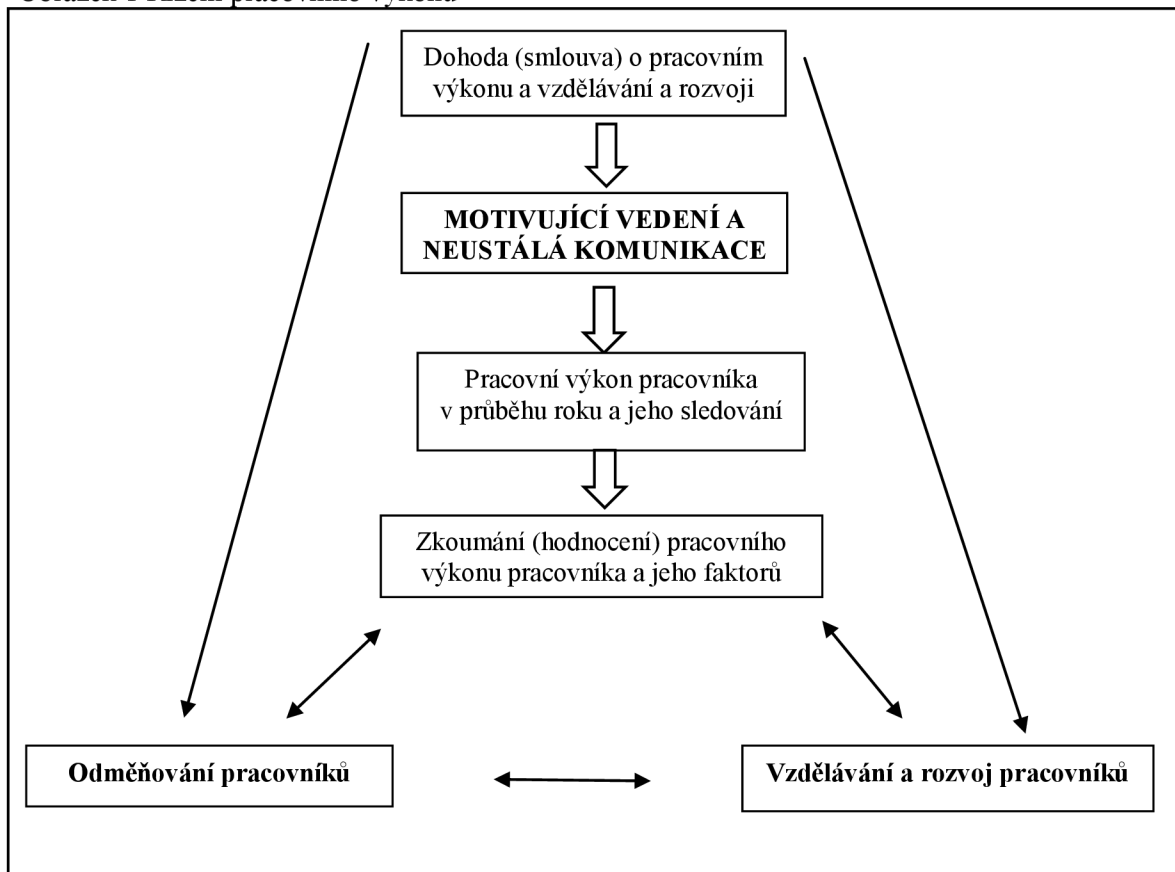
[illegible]

Dohoda (smlouva) o pracovním výkonu a vzdělávání a rozvoji

MOTIVUJÍCÍ VEDENÍ A NEUSTÁLÁ KOMUNIKACE

Pracovní výkon pracovníka v průběhu roku a jeho sledování

Zkoumání (hodnocení) pracovního výkonu pracovníka a jeho faktorů

Odměňování pracovníků

Vzdělávání a rozvoj pracovníků